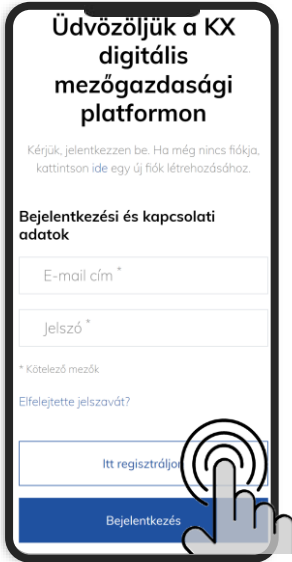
Üdvözöljük a KX digitális mezőgazdasági platformon

Kérjük, jelentkezzen be. Ha még nincs fiókja, kattintson ide egy új fiók létrehozásához.

Bejelentkezési és kapcsolati adatok

E-mail cím *

Jelszó *

* Kötelező mezők

Elfelejtette jelszavát?

Itt regisztráljon

Bejelentkezés